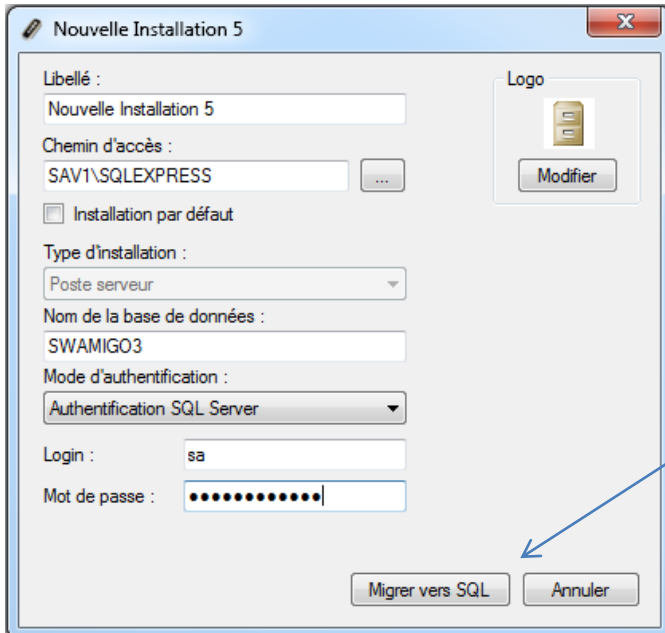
Nouvelle Installation 5

Libellé :
Nouvelle Installation 5
Chemin d'accès :
SAV1\SQLEXPRESS
...
Installation par défaut
Type d'installation :
Poste serveur
Nom de la base de données :
SWAMIGO3
Mode d'authentification :
Authentification SQL Server
Login :
sa
Mot de passe :
••••••••••••

Logo
Modifier

Migrer vers SQL
Annuler